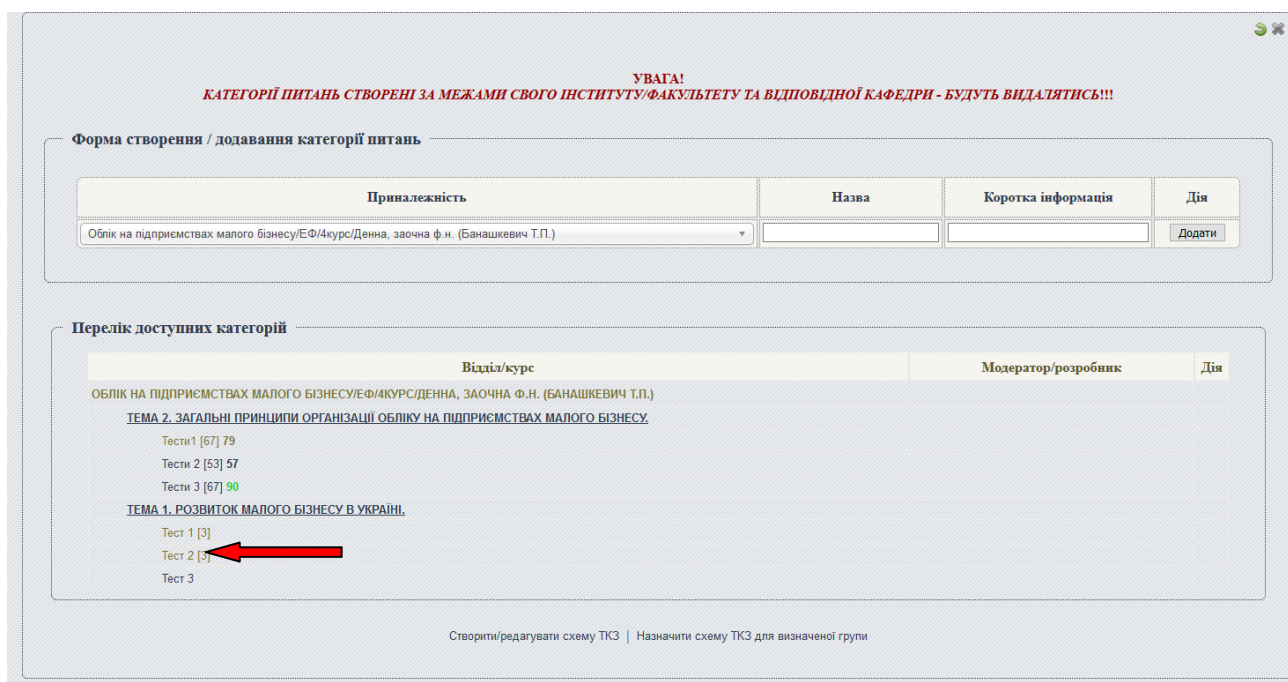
УВАГА!
КАТЕГОРІЇ ПИТАНЬ СТВОРЕНІ ЗА МЕЖАМИ СВОГО ІНСТИТУТУ/ФАКУЛЬТЕТУ ТА ВІДПОВІДНОЇ КАФЕДРИ - БУДУТЬ ВИДАЛЯТИСЬ!!!

Форма створення / додавання категорії питань

| Приналежність | Назва | Коротка інформація | Дія |
|---|---|---|---|
| Облік на підприємствах малого бізнесу/ЕФ/4курс/Денна, заочна ф.н. (Банашкевич Т.П.) | | | Додати |

Перелік доступних категорій

| Відділ/курс | Модератор/розробник | Дія |
|---|---|---|
| ОБЛІК НА ПІДПРИЄМСТВАХ МАЛОГО БІЗНЕСУ/ЕФ/4КУРС/ДЕННА, ЗАОЧНА Ф.Н. (БАНАШКЕВИЧ Т.П.) | | |
| ТЕМА 2. ЗАГАЛЬНІ ПРИНЦИПИ ОРГАНІЗАЦІЇ ОБЛІКУ НА ПІДПРИЄМСТВАХ МАЛОГО БІЗНЕСУ. | | |
| Тести1 [67] 79 | | |
| Тести 2 [53] 57 | | |
| Тести 3 [67] 90 | | |
| ТЕМА 1. РОЗВИТОК МАЛОГО БІЗНЕСУ В УКРАЇНІ. | | |
| Тест 1 [3] | | |
| Тест 2 [3] | | |
| Тест 3 | | |

Створити/редагувати схему ТКЗ | Назначити схему ТКЗ для визначеної групи